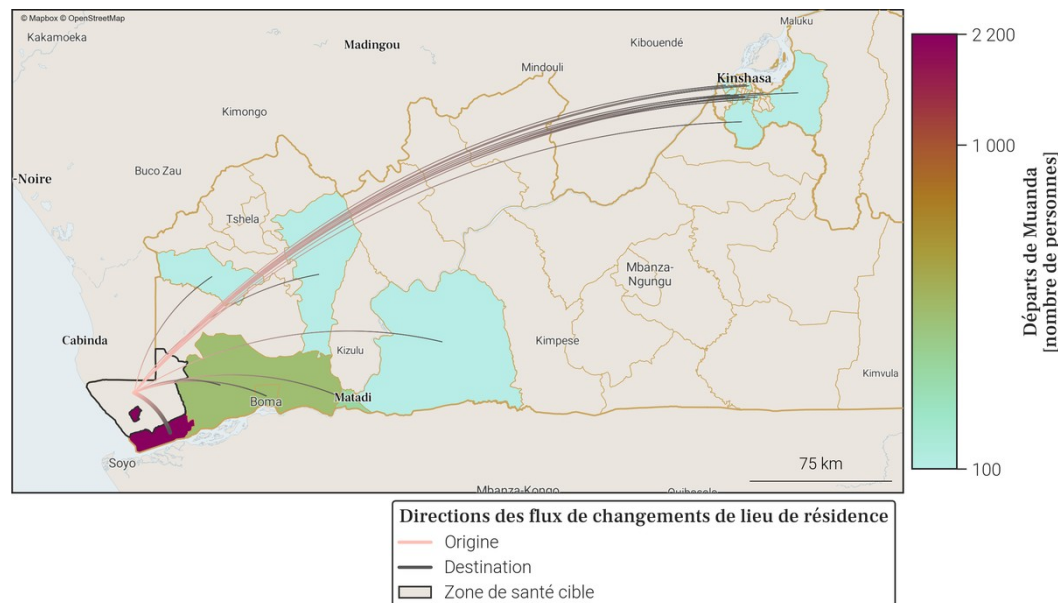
© Mapbox © OpenStreetMap

Kakamoeka

Madingou

Mindouli

Kibouendé

Maluku

Kinshasa

Kimongo

-Noire

Buco Zau

Tshela

Mbanza-Ngungu

Cabinda

Kizulu

Kimpese

Kimvula

Boma

Matadi

Soyo

Mbanza-Kongo

Quibocolo

75 km

2 200

1 000

100

Départs de Muanda [nombre de personnes]

Directions des flux de changements de lieu de résidence
Origine
Destination
Zone de santé cible